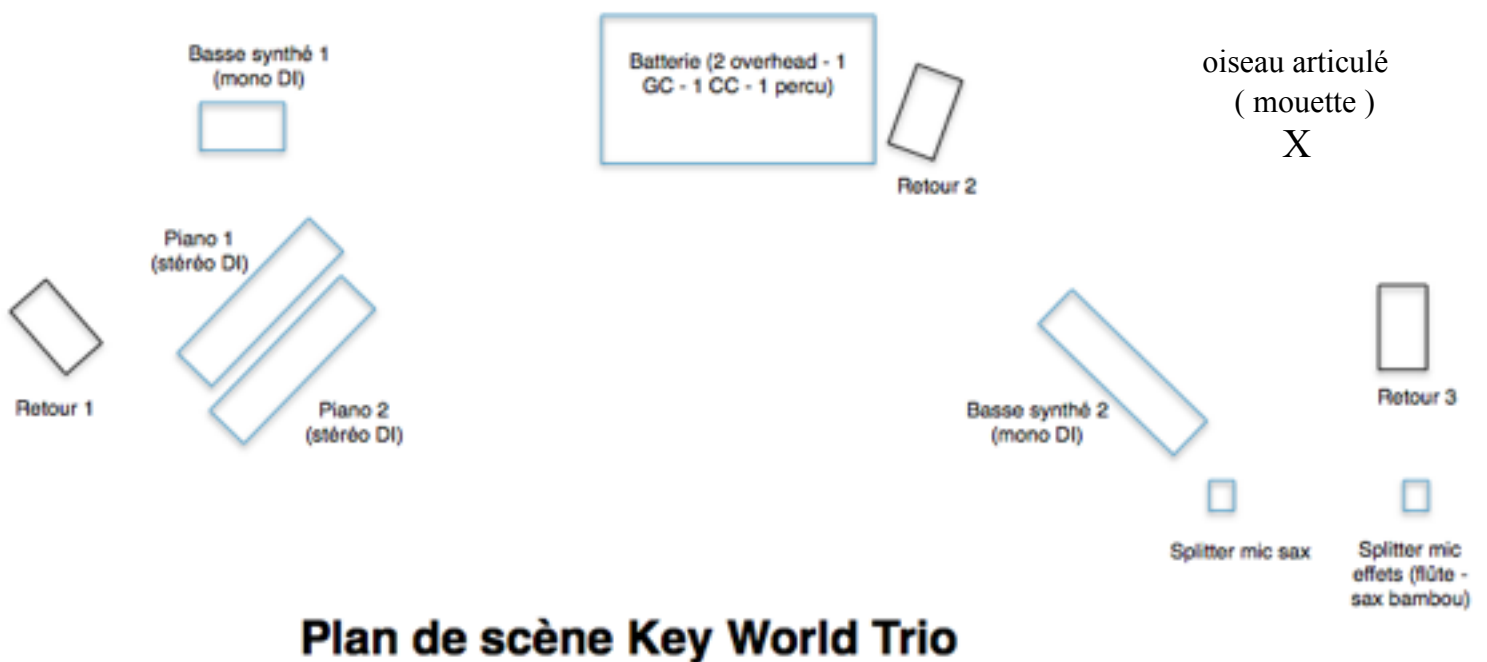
Basse synthé 1 (mono DI)

Batterie (2 overhead - 1 GC - 1 CC - 1 percu)

oiseau articulé ( mouette ) X

Retour 2

Piano 1 (stéréo DI)

Retour 1

Piano 2 (stéréo DI)

Basse synthé 2 (mono DI)

Retour 3

Splitter mic sax

Splitter mic effets (flûte - sax bambou)

Plan de scène Key World Trio